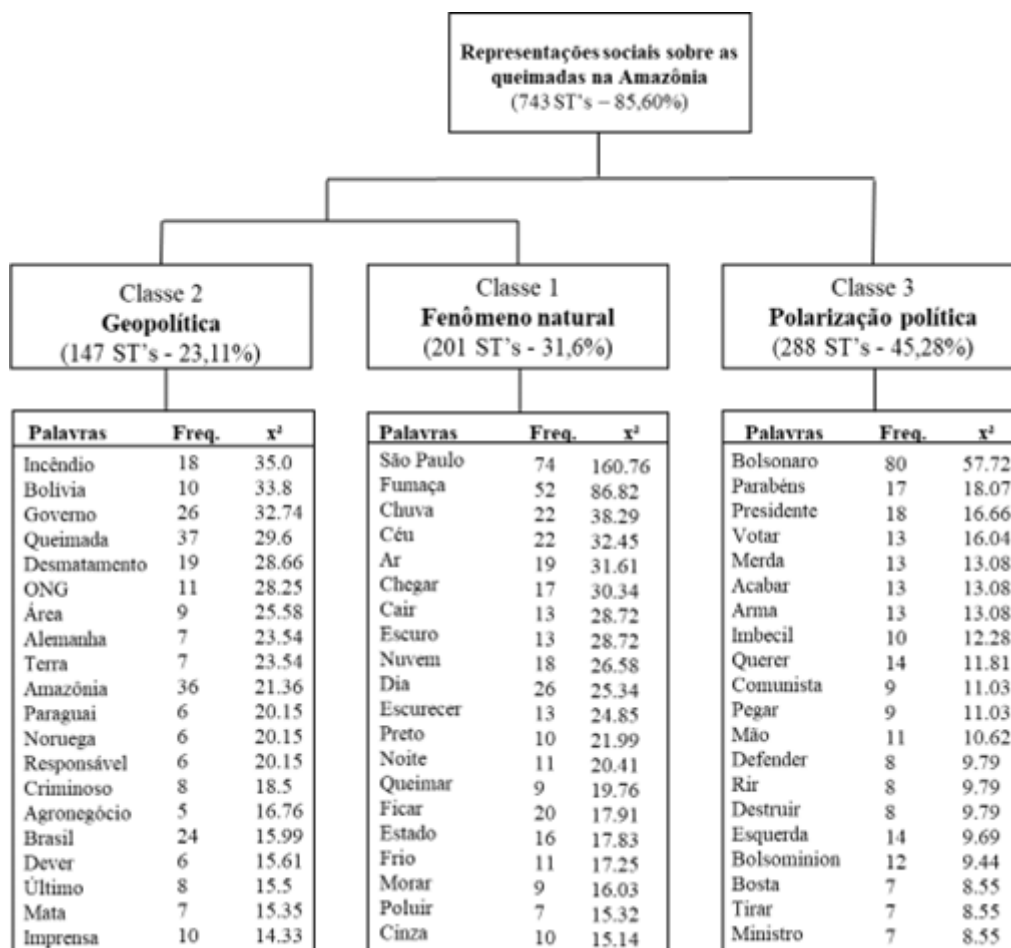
Representações sociais sobre as queimadas na Amazônia
(743 ST's – 85,60%)

Classe 2
Geopolítica
(147 ST's - 23,11%)

| Palavras | Freq. | $x^2$ |
|---|---|---|
| Incêndio | 18 | 35.0 |
| Bolívia | 10 | 33.8 |
| Governo | 26 | 32.74 |
| Queimada | 37 | 29.6 |
| Desmatamento | 19 | 28.66 |
| ONG | 11 | 28.25 |
| Área | 9 | 25.58 |
| Alemanha | 7 | 23.54 |
| Terra | 7 | 23.54 |
| Amazônia | 36 | 21.36 |
| Paraguai | 6 | 20.15 |
| Noruega | 6 | 20.15 |
| Responsável | 6 | 20.15 |
| Criminoso | 8 | 18.5 |
| Agronegócio | 5 | 16.76 |
| Brasil | 24 | 15.99 |
| Dever | 6 | 15.61 |
| Último | 8 | 15.5 |
| Mata | 7 | 15.35 |
| Imprensa | 10 | 14.33 |

Classe 1
Fenômeno natural
(201 ST's - 31,6%)

| Palavras | Freq. | $x^2$ |
|---|---|---|
| São Paulo | 74 | 160.76 |
| Fumaça | 52 | 86.82 |
| Chuva | 22 | 38.29 |
| Céu | 22 | 32.45 |
| Ar | 19 | 31.61 |
| Chegar | 17 | 30.34 |
| Cair | 13 | 28.72 |
| Escuro | 13 | 28.72 |
| Nuvem | 18 | 26.58 |
| Dia | 26 | 25.34 |
| Escurecer | 13 | 24.85 |
| Preto | 10 | 21.99 |
| Noite | 11 | 20.41 |
| Queimar | 9 | 19.76 |
| Ficar | 20 | 17.91 |
| Estado | 16 | 17.83 |
| Frio | 11 | 17.25 |
| Morar | 9 | 16.03 |
| Poluir | 7 | 15.32 |
| Cinza | 10 | 15.14 |

Classe 3
Polarização política
(288 ST's - 45,28%)

| Palavras | Freq. | $x^2$ |
|---|---|---|
| Bolsonaro | 80 | 57.72 |
| Parabéns | 17 | 18.07 |
| Presidente | 18 | 16.66 |
| Votar | 13 | 16.04 |
| Merda | 13 | 13.08 |
| Acabar | 13 | 13.08 |
| Arma | 13 | 13.08 |
| Imbecil | 10 | 12.28 |
| Querer | 14 | 11.81 |
| Comunista | 9 | 11.03 |
| Pegar | 9 | 11.03 |
| Mão | 11 | 10.62 |
| Defender | 8 | 9.79 |
| Rir | 8 | 9.79 |
| Destruir | 8 | 9.79 |
| Esquerda | 14 | 9.69 |
| Bolsominion | 12 | 9.44 |
| Bosta | 7 | 8.55 |
| Tirar | 7 | 8.55 |
| Ministro | 7 | 8.55 |